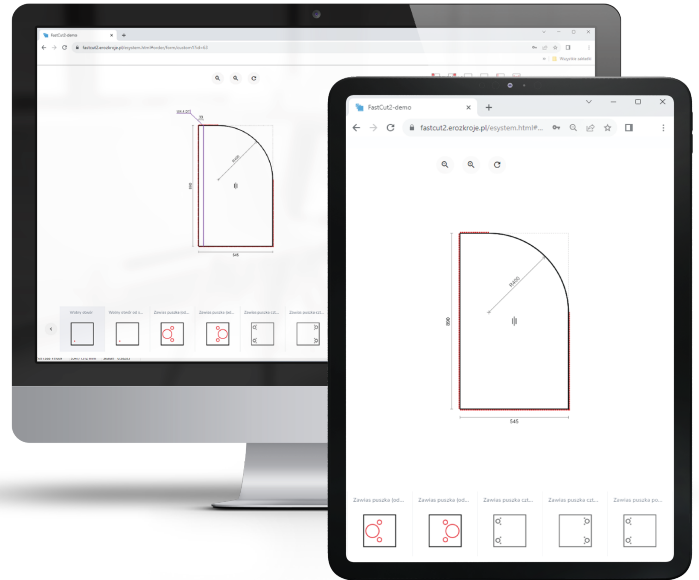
FastCut2-demo

fastcut2.erozkroje.pl/esystem.html#...

546

890

R500

Zawias puszka będ...

Zawias puszka będ...

Zawias puszka czt...

Zawias puszka czt...

Zawias puszka po...

FastCut2-demo

fastcut2.erozkroje.pl/esystem.html#

Wszystkie zakładki

546

890

Wstaw obiekt

Wstaw obiekt od ś...

Zawias puszka będ...

Zawias puszka będ...

Zawias puszka czt...

Zawias puszka czt...